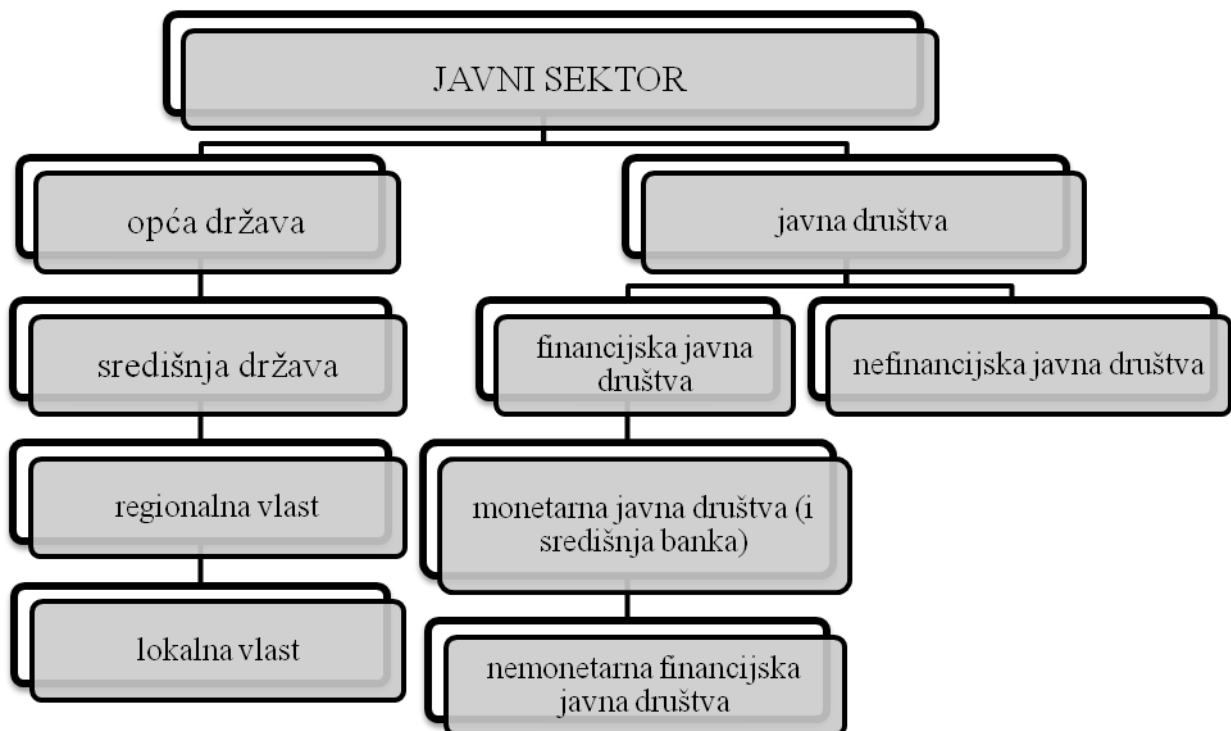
JAVNI SEKTOR

opća država

javna društva

središnja država

financijska javna društva

nefinancijska javna društva

regionalna vlast

monetarna javna društva (i središnja banka)

lokalna vlast

nemonetarna financijska javna društva